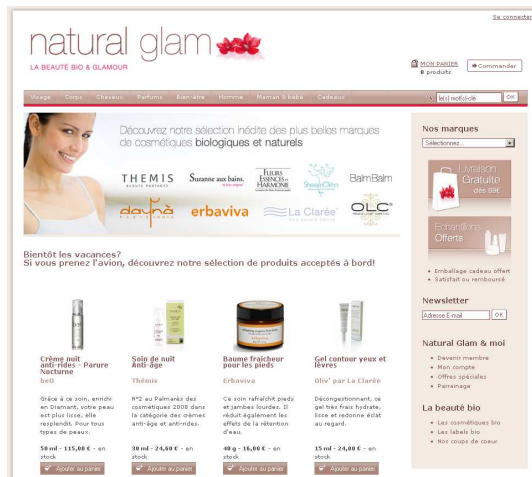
Se connecter

natural glam
LA BEAUTÉ BIO & GLAMOUR

MON PANIER
0 produits
Commander

Visage Corps Cheveux Parfums Bien-être Homme Maman & bébé Cadeaux
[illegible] OK

Découvrez notre sélection inédite des plus belles marques de cosmétiques biologiques et naturels

THEMIS
Suzanne aux bains.
FLEURS ESSENCES HARMONIE
SheaMOther
BalmBalm
dayna
erbaviva
La Clarée
OLC

Nos marques
Sélectionnez...

Livraison Gratuite dès 89€

Echantillons Offerts

Emballage cadeau offert
Satisfait ou remboursé

Newsletter
Adresse E-mail OK

Natural Glam & moi
Devenir membre
Mon compte
Offres spéciales
Parrainage

La beauté bio
Les cosmétiques bio
Les labels bio
Nos coups de coeur

Bientôt les vacances?
Si vous prenez l'avion, découvrez notre sélection de produits acceptés à bord!

Crème nuit anti-rides - Parure Nocturne
beO
Grâce à ce soin, enrichi en Diamant, votre peau est plus lisse, elle resplendit. Pour tous types de peaux.
50 ml - 115,00 € - en stock
Ajouter au panier

Soin de nuit Anti-âge
Themis
N°2 au Palmarès des cosmétiques 2008 dans la catégorie des crèmes anti-âge et anti-rides.
30 ml - 24,60 € - en stock
Ajouter au panier

Baume fraîcheur pour les pieds
Erbaviva
Ce soin rafraîchit pieds et jambes lourdes. Il réduit également les effets de la rétention d'eau.
40 g - 16,00 € - en stock
Ajouter au panier

Gel contour yeux et lèvres
Oliv' par La Clarée
Décongestionnant, ce gel très frais hydrate, lisse et redonne éclat au regard.
15 ml - 24,00 € - en stock
Ajouter au panier